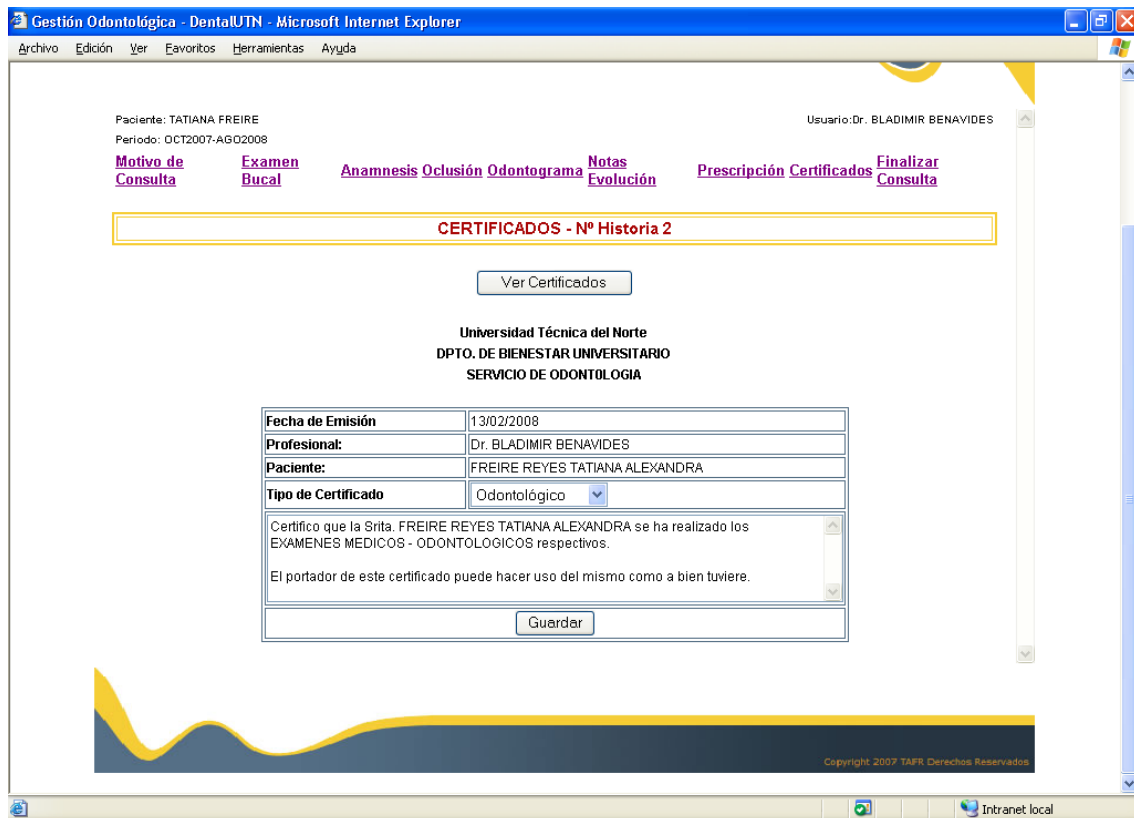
Gestión Odontológica - DentalUTN - Microsoft Internet Explorer

Archivo Edición Ver Favoritos Herramientas Ayuda

Paciente: TATIANA FREIRE

Usuario:Dr. BLADIMIR BENAVIDES

Periodo: OCT2007-AGO2008

Motivo de Consulta Examen Bucal Anamnesis Oclusión Odontograma Notas Evolución Prescripción Certificados Finalizar Consulta

CERTIFICADOS - Nº Historia 2

Ver Certificados

Universidad Técnica del Norte
DPTO. DE BIENESTAR UNIVERSITARIO
SERVICIO DE ODONTOLOGIA

| Fecha de Emisión | 13/02/2008 |
|---|---|
| Profesional: | Dr. BLADIMIR BENAVIDES |
| Paciente: | FREIRE REYES TATIANA ALEXANDRA |
| Tipo de Certificado | Odontológico |

Certifico que la Srita. FREIRE REYES TATIANA ALEXANDRA se ha realizado los EXAMENES MEDICOS - ODONTOLOGICOS respectivos.

El portador de este certificado puede hacer uso del mismo como a bien tuviere.

Guardar

Copyright 2007 TAFR Derechos Reservados

Intranet local